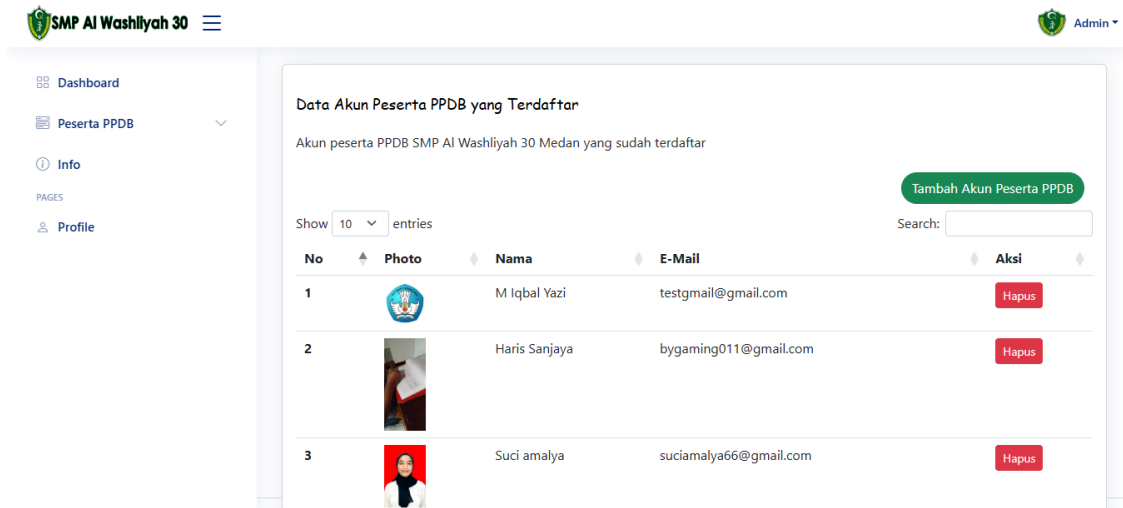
SMP Al Washliyah 30

Admin

Dashboard

Peserta PPDB

Info

PAGES

Profile

Data Akun Peserta PPDB yang Terdaftar

Akun peserta PPDB SMP Al Washliyah 30 Medan yang sudah terdaftar

Tambah Akun Peserta PPDB

Show 10 entries

Search:

| No | Photo | Nama | E-Mail | Aksi |
|---|---|---|---|---|
| 1 | | M Iqbal Yazi | testgmail@gmail.com | Hapus |
| 2 | | Haris Sanjaya | bygaming011@gmail.com | Hapus |
| 3 | | Suci amalya | suciamalya66@gmail.com | Hapus |